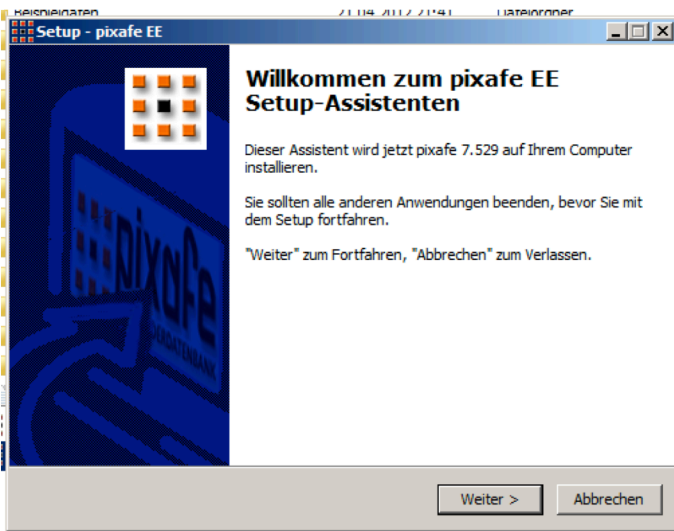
Beispieldaten 21.04.2012 21:41 Dateiordner

Setup - pixafe EE

Willkommen zum pixafe EE Setup-Assistenten

Dieser Assistent wird jetzt pixafe 7.529 auf Ihrem Computer installieren.

Sie sollten alle anderen Anwendungen beenden, bevor Sie mit dem Setup fortfahren.

"Weiter" zum Fortfahren, "Abbrechen" zum Verlassen.

pixafe

BILDDATENBANK

Weiter >

Abbrechen